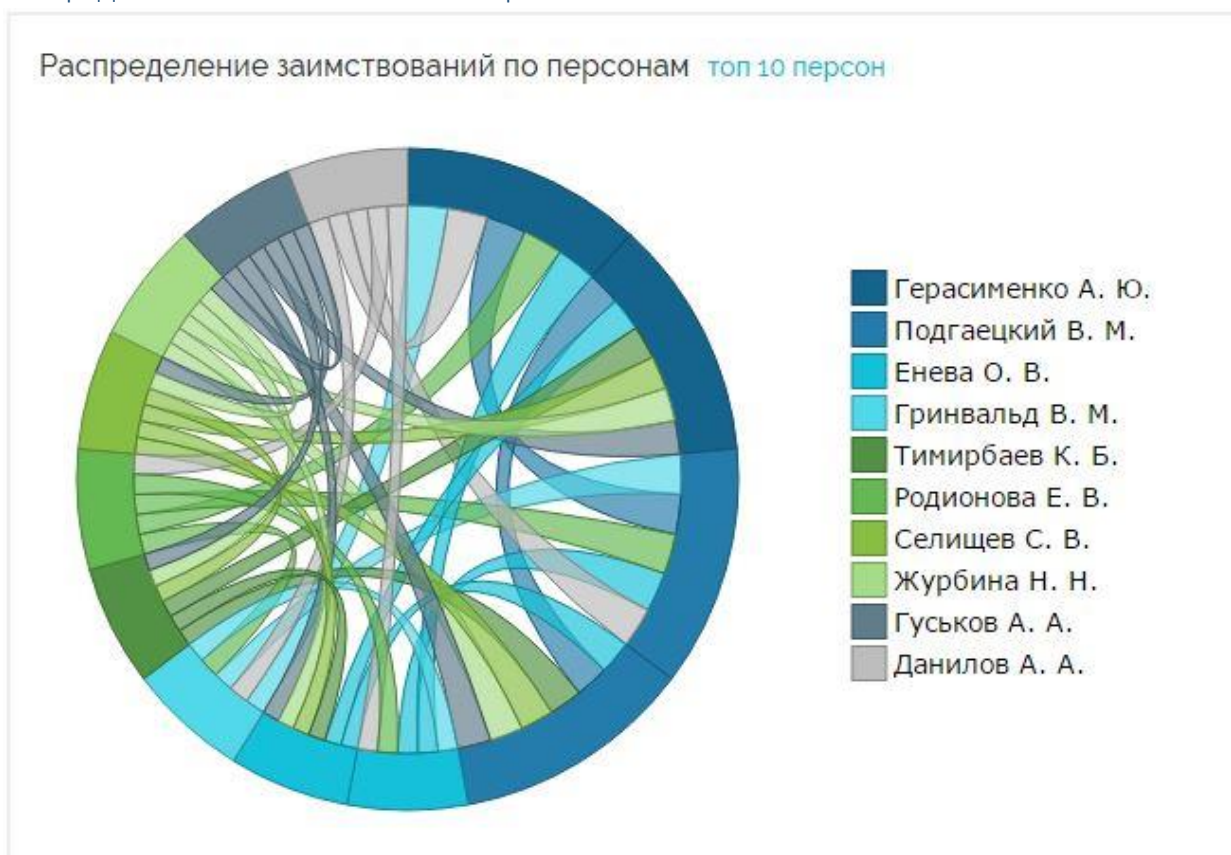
Распределение заимствований по персонам топ 10 персон

Герасименко А. Ю.
Подгаецкий В. М.
Енева О. В.
Гринвальд В. М.
Тимирбаев К. Б.
Родионова Е. В.
Селищев С. В.
Журбина Н. Н.
Гуськов А. А.
Данилов А. А.